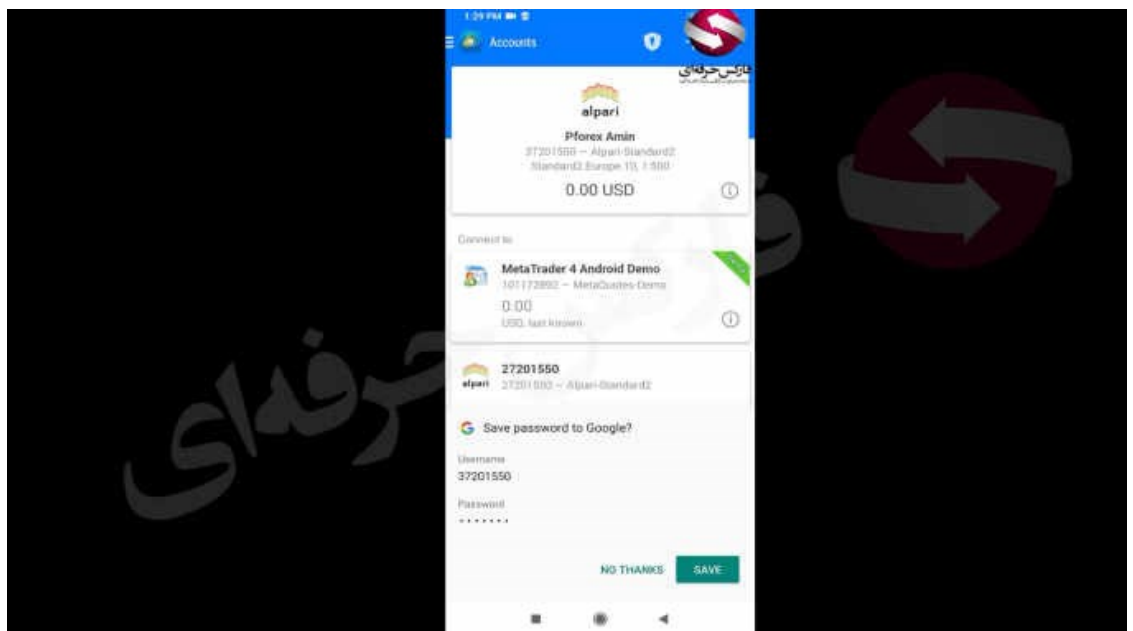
1:29 PM
Accounts
فارکس حرفه‌ای
alpari
Pforex Amin
37201550 — Alpari-Standard2
Standard2 Europe 1:500
0.00 USD
Connect to
MetaTrader 4 Android Demo
101172892 — MetaQuotes-Demo
0.00
USD, last known
27201550
alpari 37201550 — Alpari-Standard2
Save password to Google?
Username
37201550
Password
•••••••
NO THANKS
SAVE
فارکس حرفه‌ای